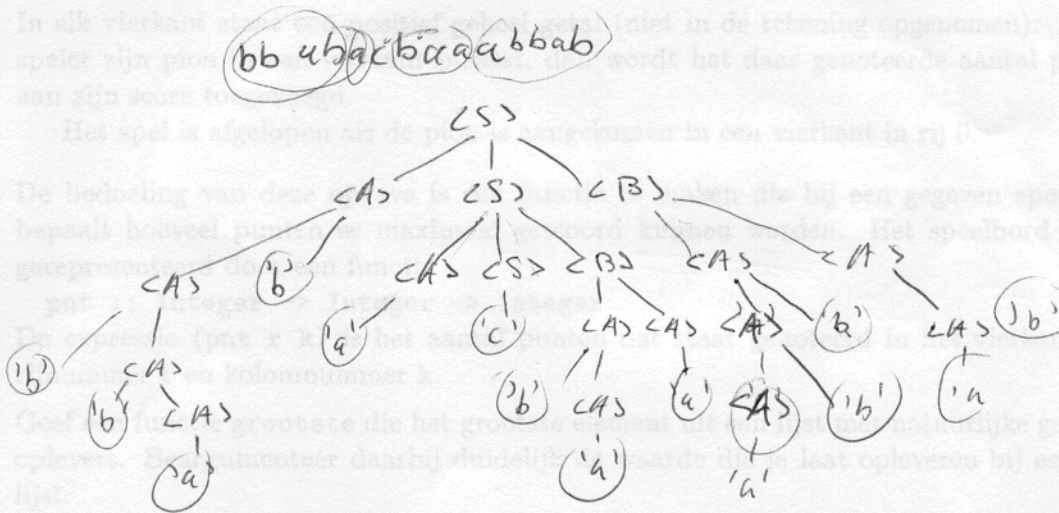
In elk vierkant staat een positief geheel getal (niet in de tekening opgenomen). Als een speler zijn pion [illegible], dan wordt het daar genoteerde aantal punten aan zijn score toegevoegd.

Het spel is afgelopen als de pion is aangekomen in een vierkant in rij 0.

De bedoeling van deze opgave is een functie te maken die bij een gegeven speelbord bepaalt hoeveel punten er maximaal gescoord kunnen worden. Het speelbord wordt gerepresenteerd door een functie

pnt :: Integer -> Integer -> Integer

De expressie (pnt r k) is het aantal punten dat staat genoteerd in het vierkant met rijnummer r en kolomnummer k.

Geef een functie grootste die het grootste element uit een lijst met natuurlijke getallen oplevert. Becommentariëer daarbij duidelijk de waarde die je laat opleveren bij een lege lijst.

bb ubacbcaabbab

<S>
<A> <S> <B>
<A> b <A> <S> <B> <A> <A>
'b' <A> 'a' 'c' <A> <A> <A> 'b' <A> 'b'
'b' <A> 'b' <A> 'a' <A> 'b' 'a'
'a' 'a' 'a'